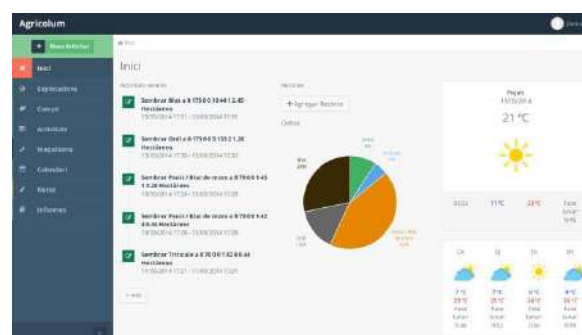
Agricolum

Nova Activitat

Inici
Explotacions
Campos
Activitats
Maquinària
Calendari
Notes
Informes

Inici

Activitats recents

Sembrar Blat a 8 17 50 0 104 4 1 2.40
Hectàrees
15/09/2014 17:31 - 15/09/2014 17:31

Sembrar Ordi a 8 17 50 0 153 2 1.26
Hectàrees
15/09/2014 17:30 - 15/09/2014 17:30

Sembrar Pèsol / Blat de moro a 8 79 0 0 9 45
1 3.26 Hectàrees
15/09/2014 17:29 - 15/09/2014 17:29

Sembrar Pèsol / Blat de moro a 8 79 0 0 9 42
4 0.44 Hectàrees
15/09/2014 17:28 - 15/09/2014 17:28

Sembrar Tritical a 8 76 0 0 1 62 69 44
Hectàrees
15/09/2014 17:21 - 15/09/2014 17:21

+ més

Recintes
+ Agregar Recinte
Cultius

Blat

Pujalt
15/09/2014
21 °C

11°C
22°C

Dj
Dv
Ds
Dg